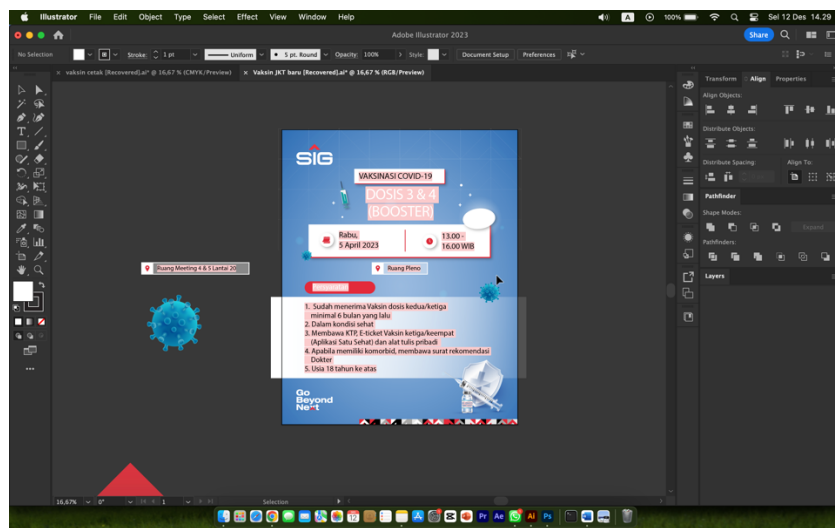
Illustrator File Edit Object Type Select Effect View Window Help

100% Sel 12 Des 14.29

Adobe Illustrator 2023

Share

No Selection Stroke: 1 pt Uniform 5 pt. Round Opacity: 100% Style: Document Setup Preferences

vaksin cetak [Recovered].ai* @ 16,67 % (CMYK/Preview)

Vaksin JKT baru [Recovered].ai* @ 16,67 % (RGB/Preview)

SIG

VAKSINASI COVID-19

DOSIS 3 & 4

(BOOSTER)

Rabu, 5 April 2023

13.00 - 16.00 WIB

Ruang Meeting 4 & 5 Lantai 20

Ruang Pleno

Persyaratan

1. Sudah menerima Vaksin dosis kedua/ketiga minimal 6 bulan yang lalu
2. Dalam kondisi sehat
3. Membawa KTP, E-ticket Vaksin ketiga/keempat (Aplikasi Satu Sehat) dan alat tulis pribadi
4. Apabila memiliki komorbid, membawa surat rekomendasi Dokter
5. Usia 18 tahun ke atas

Go Beyond Next

Transform Align Properties

Align Objects:

Distribute Objects:

Distribute Spacing:

Align To:

Pathfinder

Shape Modes:

Expand

Pathfinders:

Layers

16,67% 0° 1 Selection